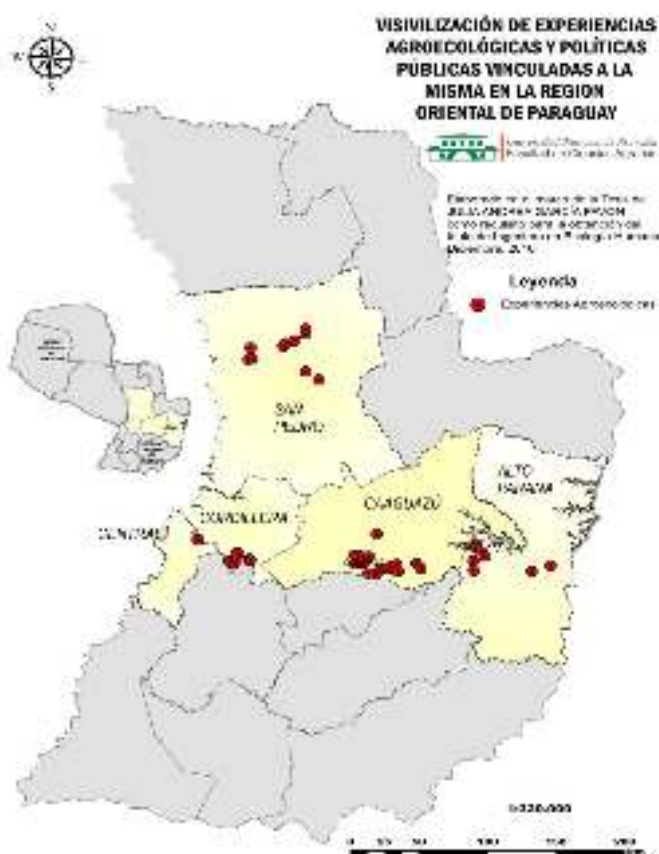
VISIVILIZACIÓN DE EXPERIENCIAS AGROECOLÓGICAS Y POLÍTICAS PÚBLICAS VINCULADAS A LA MISMA EN LA REGION ORIENTAL DE PARAGUAY

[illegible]

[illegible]

Leyenda

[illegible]

SAN PEDRO

CAAGUAZÚ

ALTO PARANÁ

CORDILLERA

CENTRAL

1:320.000

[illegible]